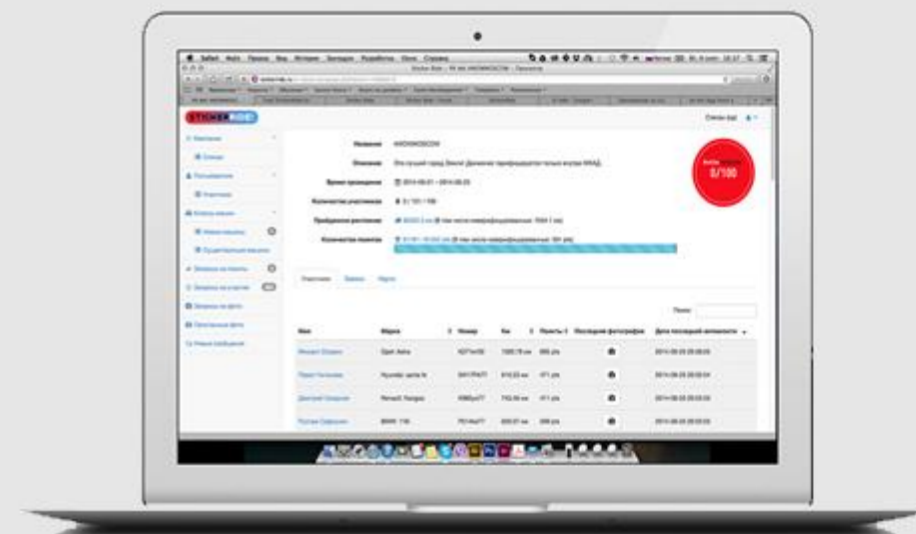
STICKERRIDE

Название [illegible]

Описание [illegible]

Время проведения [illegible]

Количество участников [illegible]

Пройденное расстояние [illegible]

Количество показов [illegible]

5/100

Участники

Поиск:

| Имя | Марка | Номер | Км | Показы | Последняя фотография | Дата последней активности |
|---|---|---|---|---|---|---|
| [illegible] | Opel Astra | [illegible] | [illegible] | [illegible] | | 2014-08-25 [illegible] |
| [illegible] | Hyundai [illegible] | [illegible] | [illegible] | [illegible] | | 2014-08-25 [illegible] |
| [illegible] | Renault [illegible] | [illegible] | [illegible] | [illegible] | | 2014-08-25 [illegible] |
| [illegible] | BMW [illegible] | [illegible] | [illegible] | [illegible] | | 2014-08-25 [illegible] |